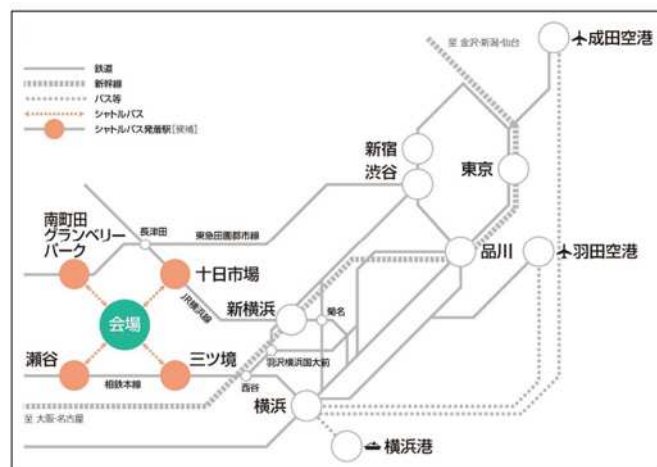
鉄道
新幹線
バス等
シャトルバス
シャトルバス発着駅［候補］

至 金沢·新潟·仙台
成田空港
新宿
渋谷
東京
品川
羽田空港
長津田
東急田園都市線
南町田グランベリーパーク
十日市場
JR横浜線
新横浜
菊名
会場
瀬谷
三ツ境
羽沢横浜国大前
相鉄本線
西谷
横浜
至 大阪·名古屋
横浜港